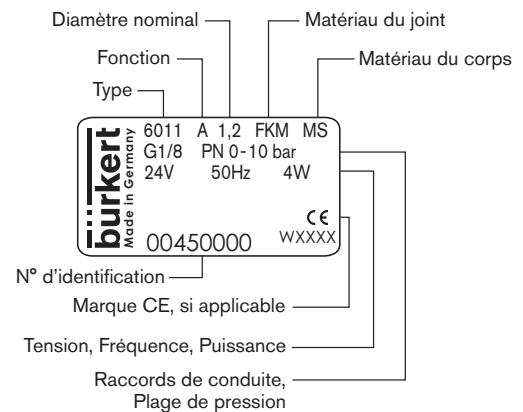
Diamètre nominal

Matériau du joint

Fonction

Matériau du corps

Type

bürkert
Made in Germany

6011 A 1,2 FKM MS
G1/8 PN 0-10 bar
24V 50Hz 4W

CE
WXXXX

00450000

N° d'identification

Marque CE, si applicable

Tension, Fréquence, Puissance

Raccords de conduite, Plage de pression